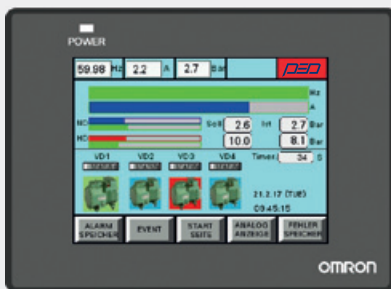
POWER

59.98 Hz 2.2 A 2.7 Bar

Hz

A

NC Soll 2.6 Ist 2.7 Bar

HC 10.0 8.1 Bar

VD1 VD2 VD3 VD4 Timer 34 S

21.2.17 (TUE)

09:45:15

ALARM SPEICHER

EVENT

START SEITE

ANALOG ANZEIGE

FEHLER SPEICHER

OMRON